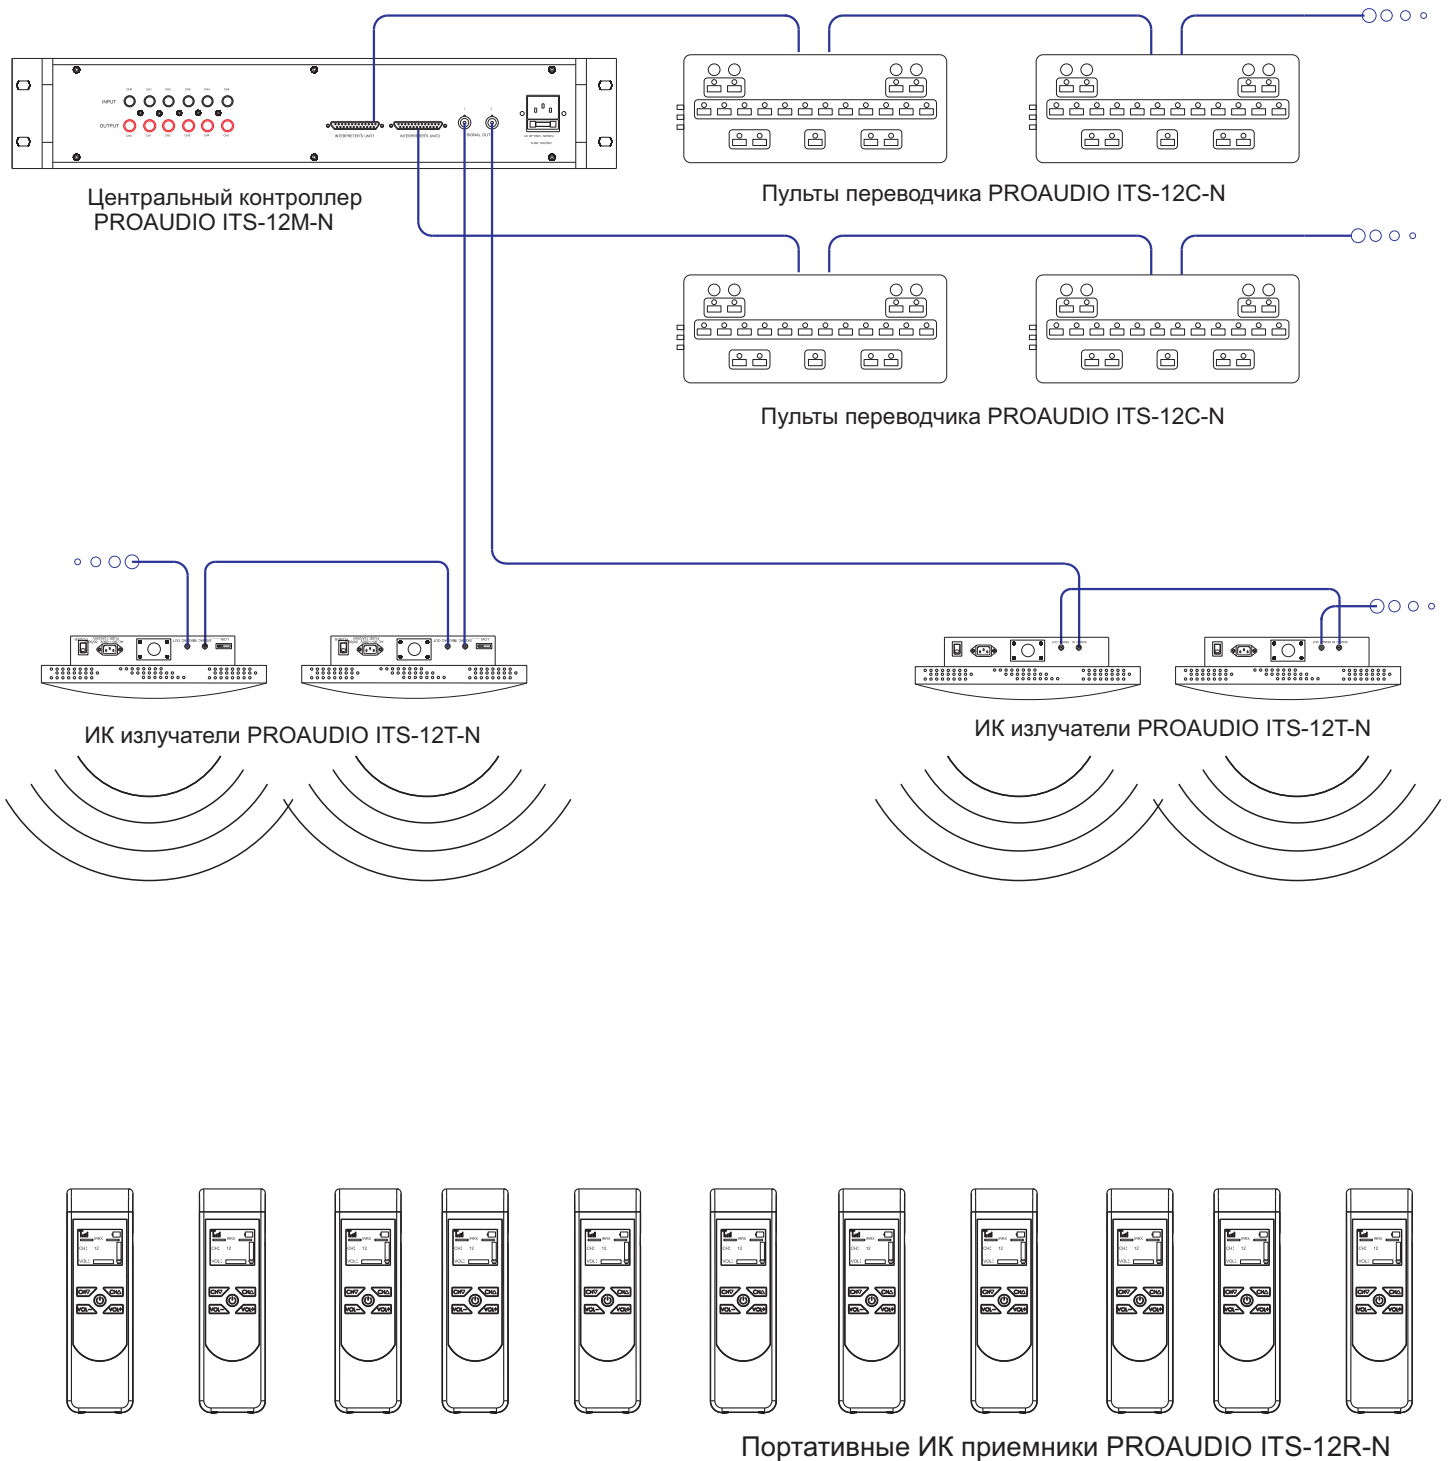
INPUT

OUTPUT

INTERPRETER'S UNIT1

INTERPRETER'S UNIT2

SIGNAL OUT

Центральный контроллер PROAUDIO ITS-12M-N

Пульты переводчика PROAUDIO ITS-12C-N

Пульты переводчика PROAUDIO ITS-12C-N

ИК излучатели PROAUDIO ITS-12T-N

ИК излучатели PROAUDIO ITS-12T-N

Портативные ИК приемники PROAUDIO ITS-12R-N